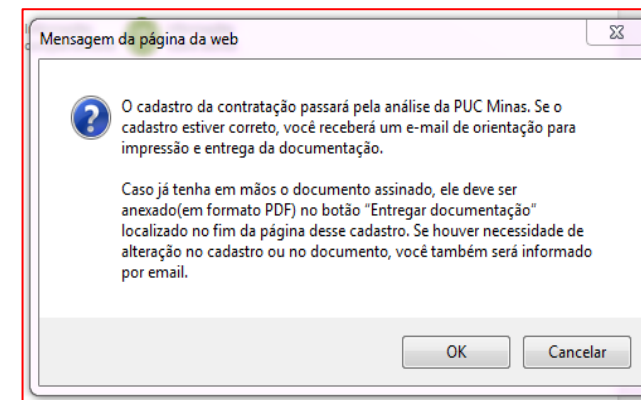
Mensagem da página da web

O cadastro da contratação passará pela análise da PUC Minas. Se o cadastro estiver correto, você receberá um e-mail de orientação para impressão e entrega da documentação.

Caso já tenha em mãos o documento assinado, ele deve ser anexado(em formato PDF) no botão "Entregar documentação" localizado no fim da página desse cadastro. Se houver necessidade de alteração no cadastro ou no documento, você também será informado por email.

OK

Cancelar